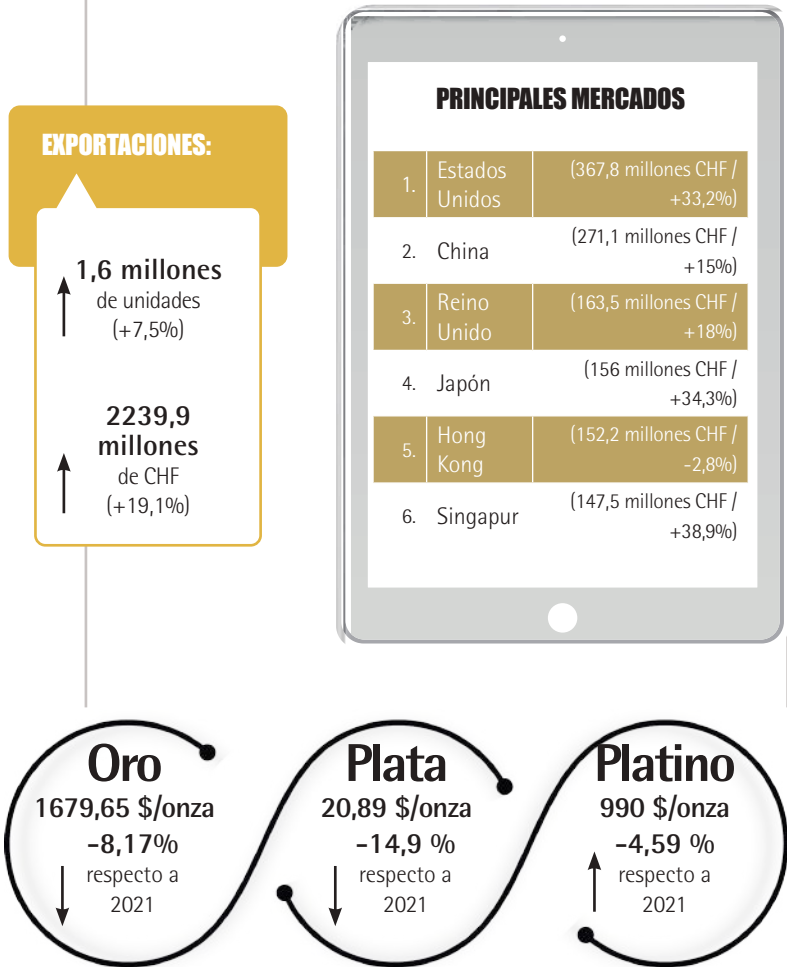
EXPORTACIONES:

1,6 millones de unidades (+7,5%)

2239,9 millones de CHF (+19,1%)

PRINCIPALES MERCADOS

| | | |
|---|---|---|
| 1. | Estados Unidos | (367,8 millones CHF / +33,2%) |
| 2. | China | (271,1 millones CHF / +15%) |
| 3. | Reino Unido | (163,5 millones CHF / +18%) |
| 4. | Japón | (156 millones CHF / +34,3%) |
| 5. | Hong Kong | (152,2 millones CHF / -2,8%) |
| 6. | Singapur | (147,5 millones CHF / +38,9%) |

Oro
1679,65 $/onza
-8,17%
respecto a 2021

Plata
20,89 $/onza
-14,9 %
respecto a 2021

Platino
990 $/onza
-4,59 %
respecto a 2021